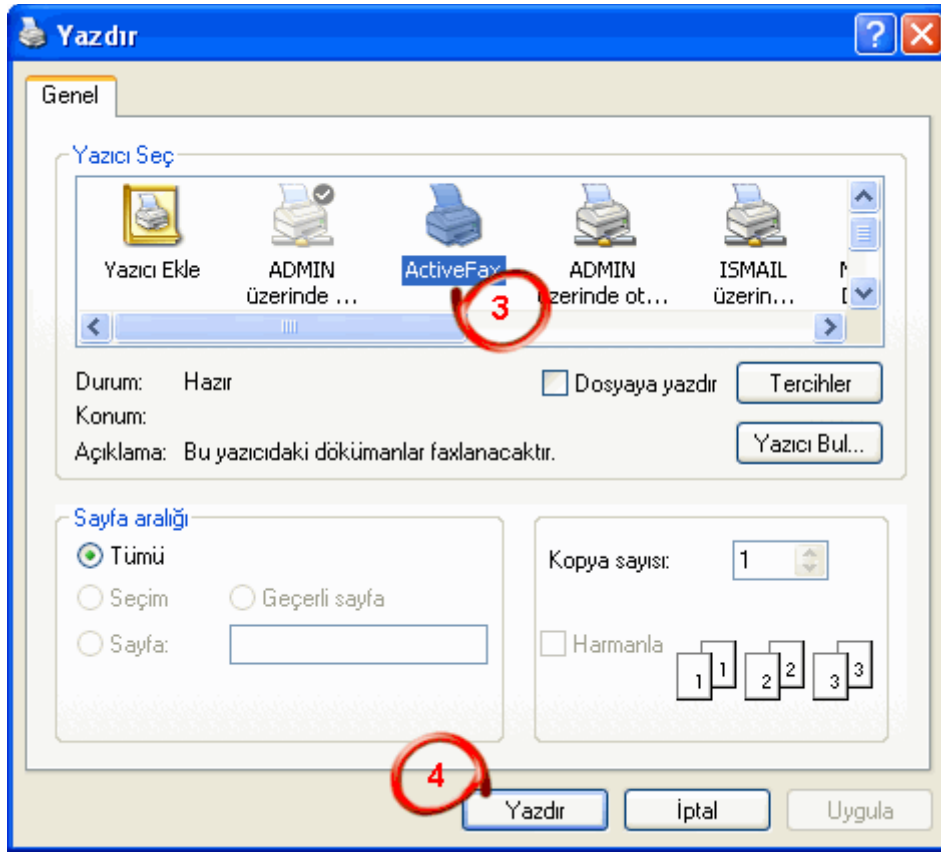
Yazdır

Genel

Yazıcı Seç

Yazıcı Ekle

ADMIN üzerinde ...

ActiveFax

ADMIN üzerinde ot...

ISMAIL üzerin...

3

Durum: Hazır

Konum:

Açıklama: Bu yazıcıdaki dökümanlar faxlanacaktır.

Dosyaya yazdır

Tercihler

Yazıcı Bul...

Sayfa aralığı

Tümü

Seçim

Geçerli sayfa

Sayfa:

Kopya sayısı: 1

Harmanla

1 1 2 2 3 3

4

Yazdır

İptal

Uygula